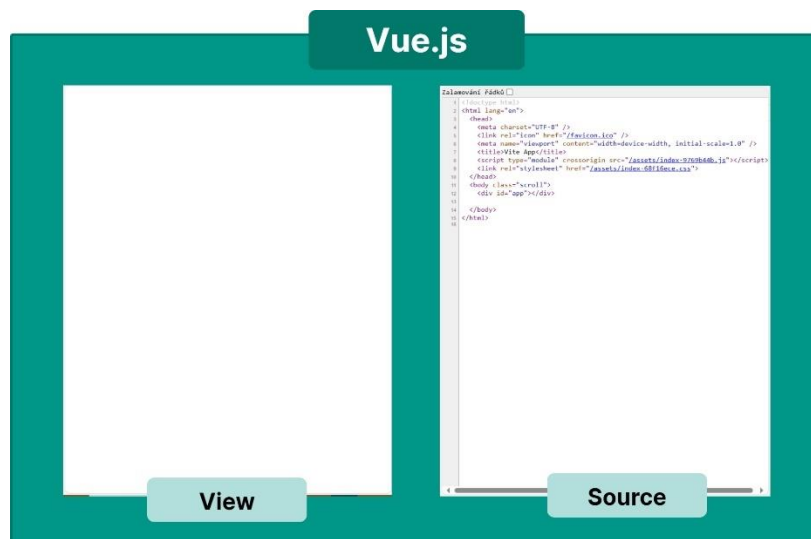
Vue.js

Zalamování řádků

1 <!doctype html>
2 <html lang="en">
3 <head>
4 <meta charset="UTF-8" />
5 <link rel="icon" href="/favicon.ico" />
6 <meta name="viewport" content="width=device-width, initial-scale=1.0" />
7 <title>Vite App</title>
8 <script type="module" crossorigin src="/assets/index-9769b64b.js"></script>
9 <link rel="stylesheet" href="/assets/index-68f16ece.css">
10 </head>
11 <body class="scroll">
12 <div id="app"></div>
13
14 </body>
15 </html>
16

View

Source